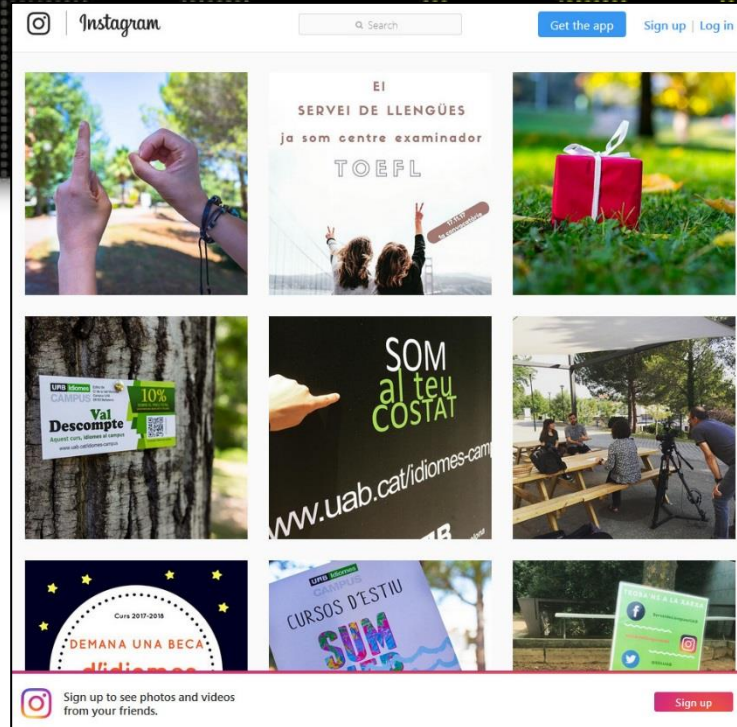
Instagram

Search

Get the app

Sign up | Log in

El
SERVEI DE LLENGÜES
ja som centre examinador
TOEFL

UAB Idiomes
CAMPUS
10%
Val Descompte
Aquest curs, idiomes al campus
www.uab.cat/idiomes-campus

SOM
al teu
COSTAT
www.uab.cat/idiomes-camp

Curs 2017-2018
DEMANA UNA BECA
d'idiomes

UAB Idiomes
CAMPUS
CURSOS D'ESTIU
SUM

TROBA'M A LA XARXA

Sign up to see photos and videos from your friends.

Sign up